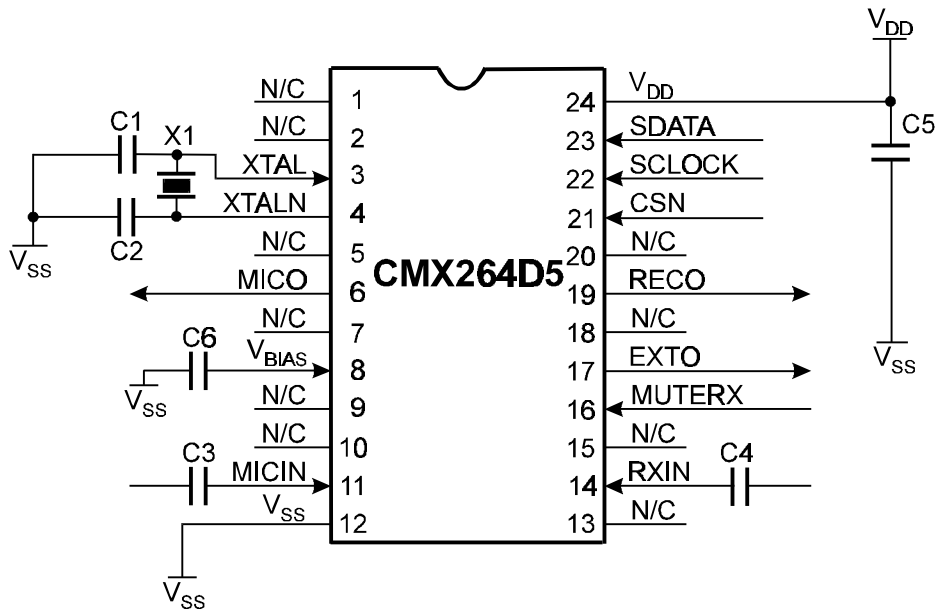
$V_{DD}$

N/C 1
N/C 2
C1 X1
XTAL 3
XTALN 4
C2
$V_{SS}$
N/C 5
MICO 6
N/C 7
C6
$V_{BIAS}$ 8
$V_{SS}$
N/C 9
N/C 10
C3
MICIN 11
$V_{SS}$ 12
$V_{SS}$

CMX264D5

$V_{DD}$ 24
SDATA 23
SCLOCK 22
CSN 21
N/C 20
RECO 19
N/C 18
EXTO 17
MUTERX 16
N/C 15
RXIN 14
C4
N/C 13

C5
$V_{SS}$